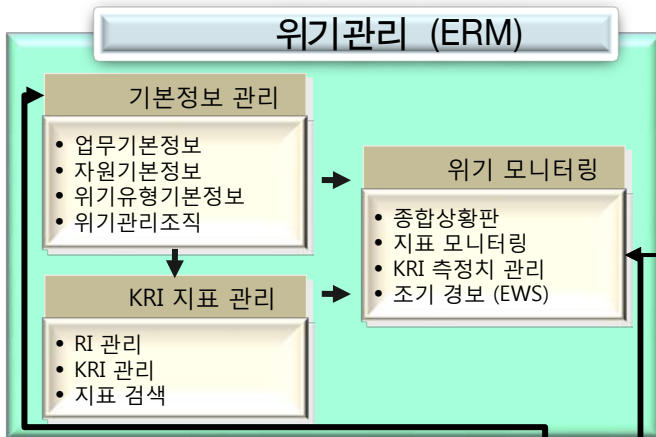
위기관리 (ERM)

기본정보 관리

• 업무기본정보
• 자원기본정보
• 위기유형기본정보
• 위기관리조직

KRI 지표 관리

• RI 관리
• KRI 관리
• 지표 검색

위기 모니터링

• 종합상황판
• 지표 모니터링
• KRI 측정치 관리
• 조기 경보 (EWS)